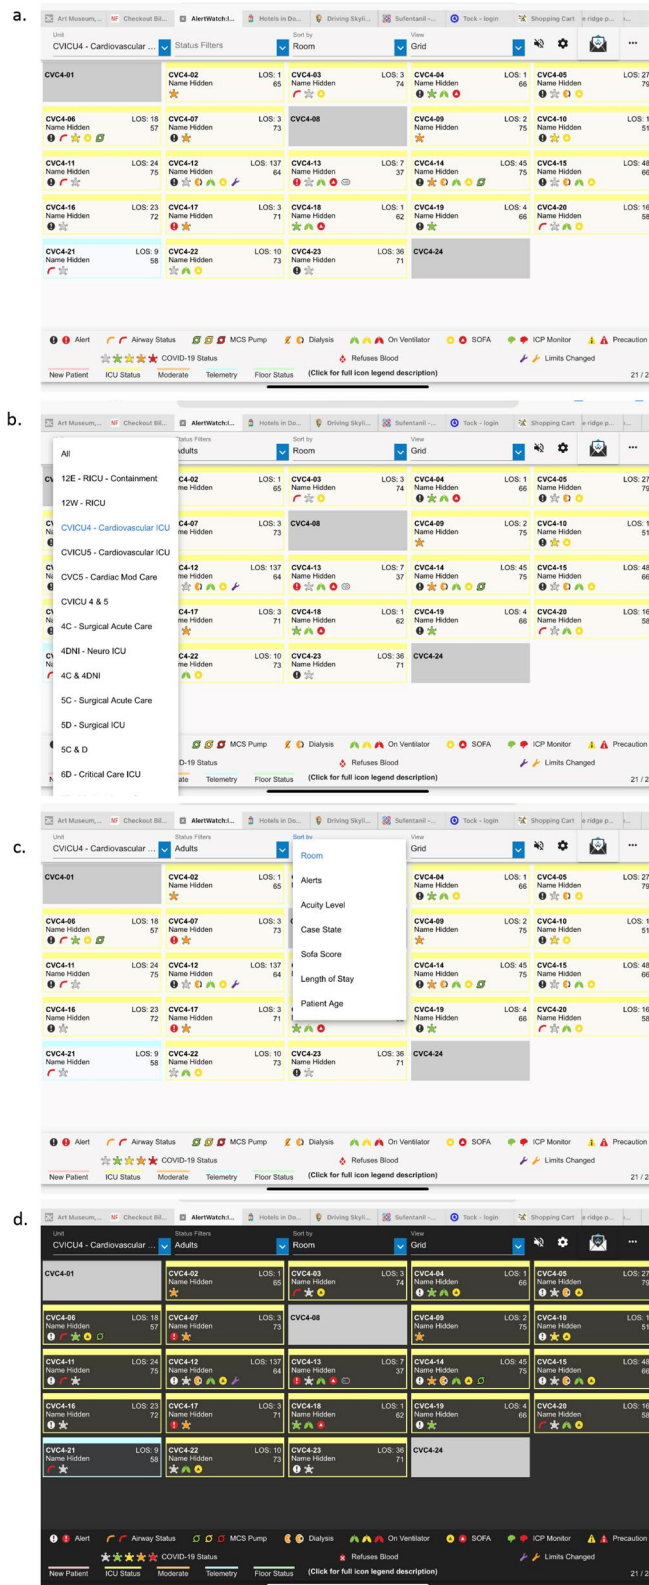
a.

Art Museum,... Checkout Bil... AlertWatch:I... Hotels in Do... Driving Skyli... Sufentanil -... Tock - login Shopping Cart e ridge p...

Unit CVICU4 - Cardiovascular ... Status Filters Sort by Room View Grid

CVC4-01

CVC4-02 LOS: 1 Name Hidden 65
CVC4-03 LOS: 3 Name Hidden 74
CVC4-04 LOS: 1 Name Hidden 66
CVC4-05 LOS: 27 Name Hidden 79

CVC4-06 LOS: 18 Name Hidden 57
CVC4-07 LOS: 3 Name Hidden 73
CVC4-08
CVC4-09 LOS: 2 Name Hidden 75
CVC4-10 LOS: 1 Name Hidden 51

CVC4-11 LOS: 24 Name Hidden 75
CVC4-12 LOS: 137 Name Hidden 64
CVC4-13 LOS: 7 Name Hidden 37
CVC4-14 LOS: 45 Name Hidden 75
CVC4-15 LOS: 48 Name Hidden 66

CVC4-16 LOS: 23 Name Hidden 72
CVC4-17 LOS: 3 Name Hidden 71
CVC4-18 LOS: 1 Name Hidden 62
CVC4-19 LOS: 4 Name Hidden 66
CVC4-20 LOS: 16 Name Hidden 58

CVC4-21 LOS: 9 Name Hidden 58
CVC4-22 LOS: 10 Name Hidden 73
CVC4-23 LOS: 36 Name Hidden 71
CVC4-24

Alert Airway Status MCS Pump Dialysis On Ventilator SOFA ICP Monitor Precaution
COVID-19 Status Refuses Blood Limits Changed
New Patient ICU Status Moderate Telemetry Floor Status (Click for full icon legend description) 21 / 2

b.

Art Museum,... Checkout Bil... AlertWatch:I... Hotels in Do... Driving Skyli... Sufentanil -... Tock - login Shopping Cart e ridge p...

Status Filters Adults Sort by Room View Grid

All
12E - RICU - Containment
12W - RICU
CVICU4 - Cardiovascular ICU
CVICU5 - Cardiovascular ICU
CVC5 - Cardiac Mod Care
CVICU 4 & 5
4C - Surgical Acute Care
4DNI - Neuro ICU
4C & 4DNI
5C - Surgical Acute Care
5D - Surgical ICU
5C & D
6D - Critical Care ICU

C4-02 LOS: 1 me Hidden 65
CVC4-03 LOS: 3 Name Hidden 74
CVC4-04 LOS: 1 Name Hidden 66
CVC4-05 LOS: 27 Name Hidden 79
C4-07 LOS: 3 me Hidden 73
CVC4-08
CVC4-09 LOS: 2 Name Hidden 75
CVC4-10 LOS: 1 Name Hidden 51
C4-12 LOS: 137 me Hidden 64
CVC4-13 LOS: 7 Name Hidden 37
CVC4-14 LOS: 45 Name Hidden 75
CVC4-15 LOS: 48 Name Hidden 66
C4-17 LOS: 3 me Hidden 71
CVC4-18 LOS: 1 Name Hidden 62
CVC4-19 LOS: 4 Name Hidden 66
CVC4-20 LOS: 16 Name Hidden 58
C4-22 LOS: 10 me Hidden 73
CVC4-23 LOS: 36 Name Hidden 71
CVC4-24

MCS Pump Dialysis On Ventilator SOFA ICP Monitor Precaution
D-19 Status Refuses Blood Limits Changed
ate Telemetry Floor Status (Click for full icon legend description) 21 / 2

c.

Art Museum,... Checkout Bil... AlertWatch:I... Hotels in Do... Driving Skyli... Sufentanil -... Tock - login Shopping Cart e ridge p...

Unit CVICU4 - Cardiovascular ... Status Filters Adults Sort by View Grid

Room
Alerts
Acuity Level
Case State
Sofa Score
Length of Stay
Patient Age

CVC4-01
CVC4-02 LOS: 1 Name Hidden 65
CVC4-04 LOS: 1 Name Hidden 66
CVC4-05 LOS: 27 Name Hidden 79
CVC4-06 LOS: 18 Name Hidden 57
CVC4-07 LOS: 3 Name Hidden 73
CVC4-09 LOS: 2 Name Hidden 75
CVC4-10 LOS: 1 Name Hidden 51
CVC4-11 LOS: 24 Name Hidden 75
CVC4-12 LOS: 137 Name Hidden 64
CVC4-14 LOS: 45 Name Hidden 75
CVC4-15 LOS: 48 Name Hidden 66
CVC4-16 LOS: 23 Name Hidden 72
CVC4-17 LOS: 3 Name Hidden 71
CVC4-19 LOS: 4 Name Hidden 66
CVC4-20 LOS: 16 Name Hidden 58
CVC4-21 LOS: 9 Name Hidden 58
CVC4-22 LOS: 10 Name Hidden 73
CVC4-23 LOS: 36 Name Hidden 71
CVC4-24

Alert Airway Status MCS Pump Dialysis On Ventilator SOFA ICP Monitor Precaution
COVID-19 Status Refuses Blood Limits Changed
New Patient ICU Status Moderate Telemetry Floor Status (Click for full icon legend description) 21 / 2

d.

Art Museum,... Checkout Bil... AlertWatch:I... Hotels in Do... Driving Skyli... Sufentanil -... Tock - login Shopping Cart e ridge p...

Unit CVICU4 - Cardiovascular ... Status Filters Adults Sort by Room View Grid

CVC4-01
CVC4-02 LOS: 1 Name Hidden 65
CVC4-03 LOS: 3 Name Hidden 74
CVC4-04 LOS: 1 Name Hidden 66
CVC4-05 LOS: 27 Name Hidden 79

CVC4-06 LOS: 18 Name Hidden 57
CVC4-07 LOS: 3 Name Hidden 73
CVC4-08
CVC4-09 LOS: 2 Name Hidden 75
CVC4-10 LOS: 1 Name Hidden 51

CVC4-11 LOS: 24 Name Hidden 75
CVC4-12 LOS: 137 Name Hidden 64
CVC4-13 LOS: 7 Name Hidden 37
CVC4-14 LOS: 45 Name Hidden 75
CVC4-15 LOS: 48 Name Hidden 66

CVC4-16 LOS: 23 Name Hidden 72
CVC4-17 LOS: 3 Name Hidden 71
CVC4-18 LOS: 1 Name Hidden 62
CVC4-19 LOS: 4 Name Hidden 66
CVC4-20 LOS: 16 Name Hidden 58

CVC4-21 LOS: 9 Name Hidden 58
CVC4-22 LOS: 10 Name Hidden 73
CVC4-23 LOS: 36 Name Hidden 71
CVC4-24

Alert Airway Status MCS Pump Dialysis On Ventilator SOFA ICP Monitor Precaution
COVID-19 Status Refuses Blood Limits Changed
New Patient ICU Status Moderate Telemetry Floor Status (Click for full icon legend description) 21 / 2